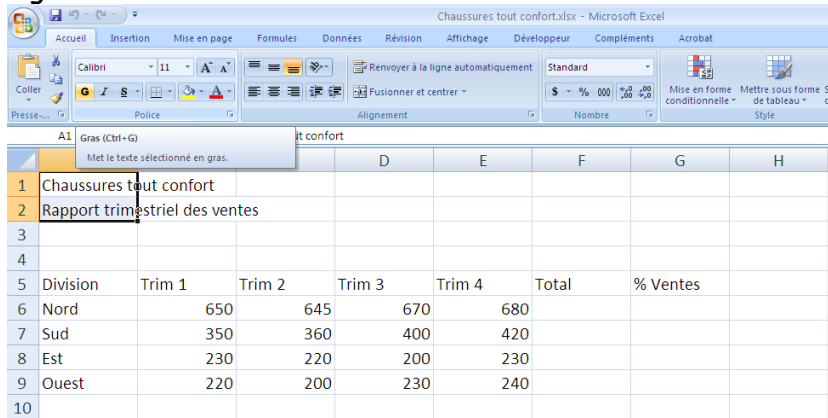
Chaussures tout confort.xlsx - Microsoft Excel

Accueil Insertion Mise en page Formules Données Révision Affichage Développeur Compléments Acrobat

Coller
Presse-...
Calibri 11 A A
G I S A
Police
Renvoyer à la ligne automatiquement
Fusionner et centrer
Alignement
Standard
$ % 000
Nombre
Mise en forme conditionnelle
Mettre sous forme de tableau
Style

A1
Gras (Ctrl+G)
Met le texte sélectionné en gras.
tout confort

| | | | D | E | F | G | H |
|---|---|---|---|---|---|---|---|
| 1 | Chaussures tout confort | | | | | | |
| 2 | Rapport trimestriel des ventes | | | | | | |
| 3 | | | | | | | |
| 4 | | | | | | | |
| 5 | Division | Trim 1 | Trim 2 | Trim 3 | Trim 4 | Total | % Ventes |
| 6 | Nord | 650 | 645 | 670 | 680 | | |
| 7 | Sud | 350 | 360 | 400 | 420 | | |
| 8 | Est | 230 | 220 | 200 | 230 | | |
| 9 | Ouest | 220 | 200 | 230 | 240 | | |
| 10 | | | | | | | |